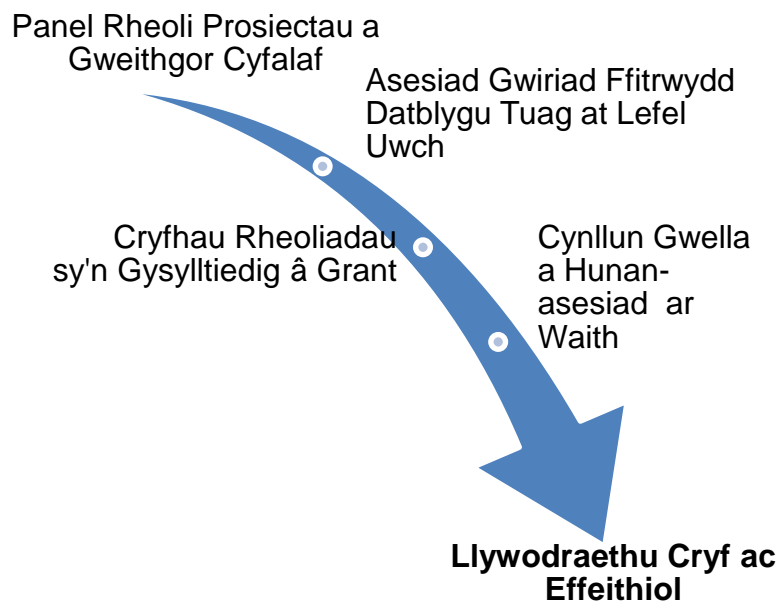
Panel Rheoli Prosiectau a Gweithgor Cyfalaf

Asesiad Gwiriad Ffitrwydd Datblygu Tuag at Lefel Uwch

Cryfhau Rheoliadau sy'n Gysylltiedig â Grant

Cynllun Gwella a Hunan-asesiad ar Waith

Llywodraethu Cryf ac Effeithiol